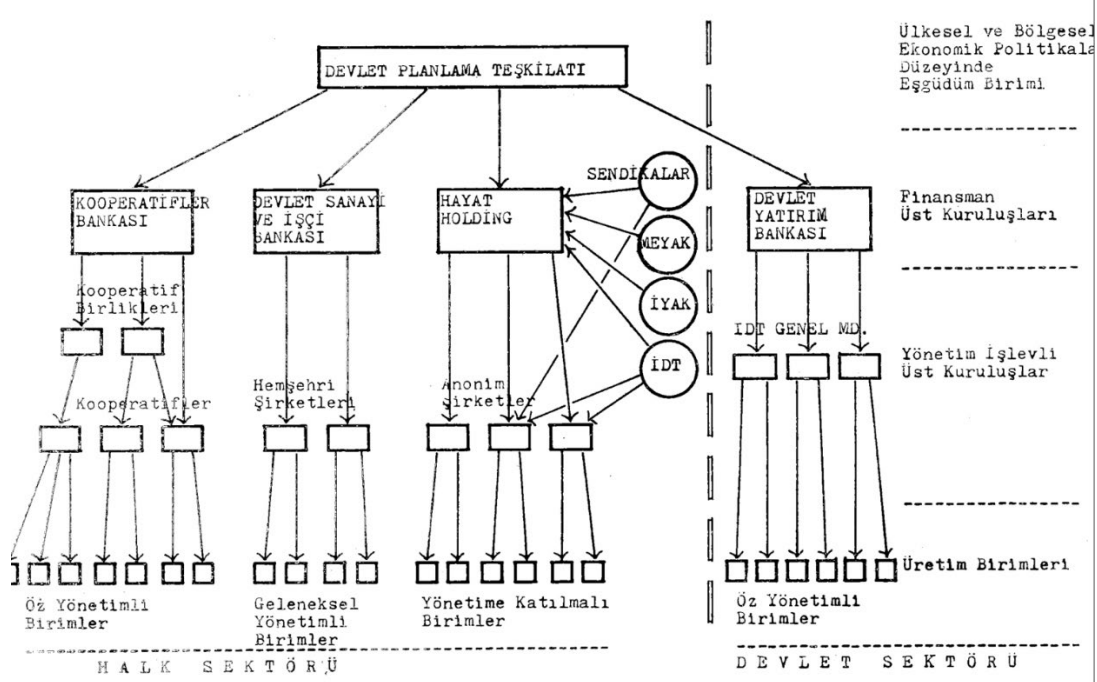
DEVLET PLANLAMA TEŞKİLATI

Ülkesel ve Bölgesel Ekonomik Politikala Düzeyinde Eşgüdüm Birimi

SENDİKALAR

KOOPERATİFLER BANKASI

DEVLET SANAYİ VE İŞÇİ BANKASI

HAYAT HOLDİNG

MEYAK

DEVLET YATIRIM BANKASI

Finansman Üst Kuruluşları

İYAK

Kooperatif Birlikleri

İDT

IDT GENEL MD.

Yönetim İşlevli Üst Kuruluşlar

Hemşehri Şirketleri

Anonim Şirketler

Kooperatifler

Üretim Birimleri

Öz Yönetimli Birimler

Geleneksel Yönetimli Birimler

Yönetime Katılmalı Birimler

Öz Yönetimli Birimler

HALK SEKTÖRÜ

DEVLET SEKTÖRÜ